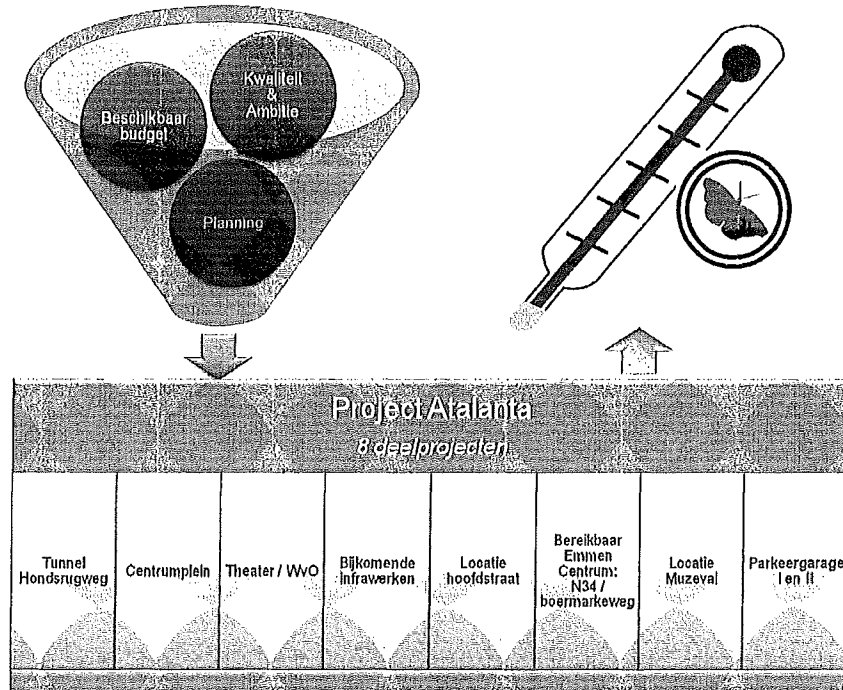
Beschikbaar budget

Kwaliteit & Ambitie

Planning

Project Atalanta

8 deelprojecten

| Tunnel Hondsrugweg | Centrumplein | Theater / WvO | Bijkomende infrawerken | Locatie hoofdstraat | Bereikbaar Emmen Centrum: N34 / boermarkeweg | Locatie Muzeval | Parkeergarage I en II |
|---|---|---|---|---|---|---|---|